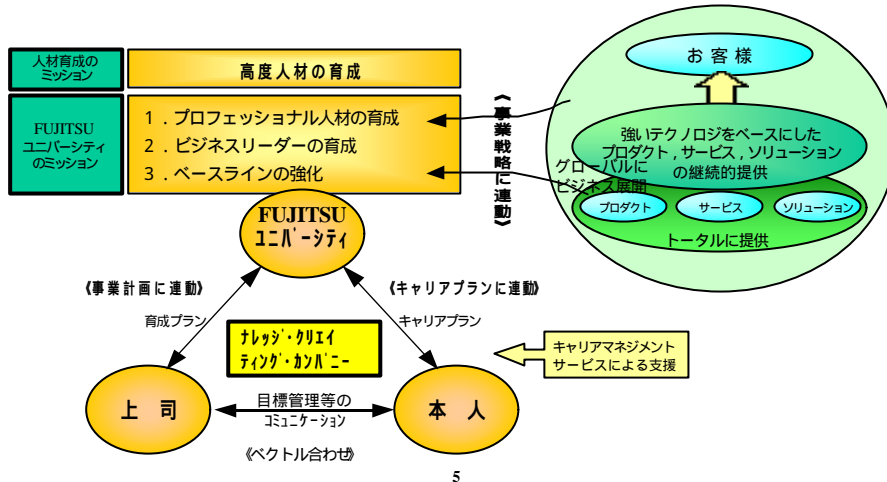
人材育成のミッション

高度人材の育成

FUJITSUユニバーシティのミッション

1．プロフェッショナル人材の育成
2．ビジネスリーダーの育成
3．ベースラインの強化

《事業戦略に連動》

お客様

強いテクノロジをベースにしたプロダクト，サービス，ソリューションの継続的提供

グローバルにビジネス展開

プロダクト
サービス
ソリューション

トータルに提供

FUJITSUユニバーシティ

《事業計画に連動》

《キャリアプランに連動》

育成プラン

キャリアプラン

ナレッジ・クリエイティング・カンパニー

キャリアマネジメントサービスによる支援

上司

本人

目標管理等のコミュニケーション

《ベクトル合わせ》

5